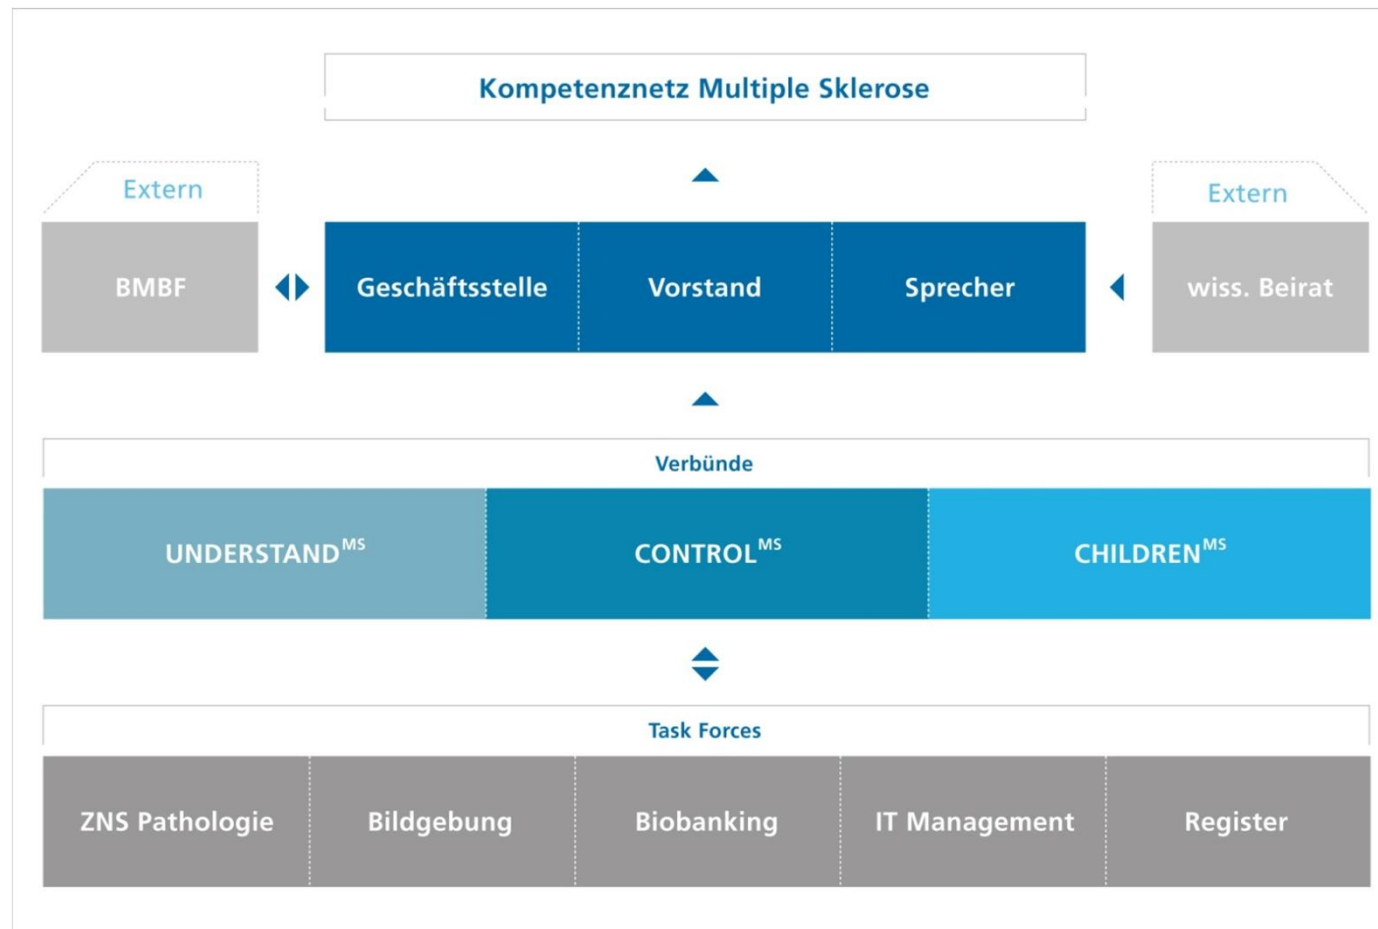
Kompetenznetz Multiple Sklerose

Extern

BMBF

Geschäftsstelle

Vorstand

Sprecher

Extern

wiss. Beirat

Verbünde

UNDERSTAND$^{MS}$

CONTROL$^{MS}$

CHILDREN$^{MS}$

Task Forces

ZNS Pathologie

Bildgebung

Biobanking

IT Management

Register